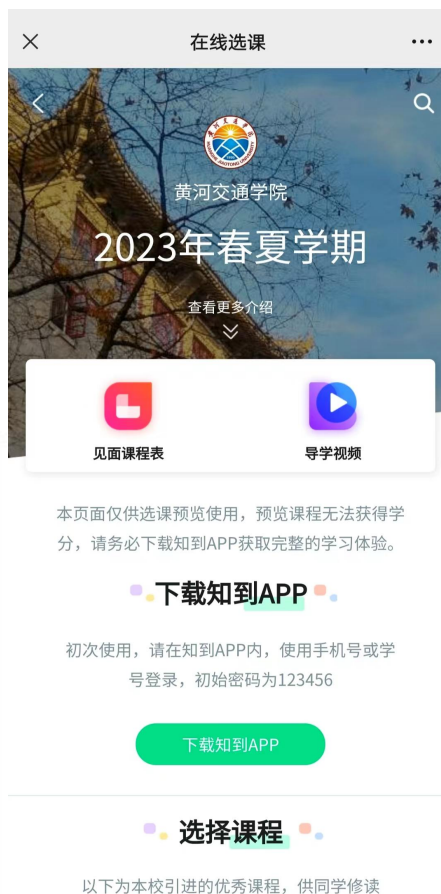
在线选课

黄河交通学院

2023年春夏学期

查看更多介绍

见面课程表

导学视频

本页面仅供选课预览使用，预览课程无法获得学分，请务必下载知到APP获取完整的学习体验。

下载知到APP

初次使用，请在知到APP内，使用手机号或学号登录，初始密码为123456

下载知到APP

选择课程

以下为本校引进的优秀课程，供同学修读